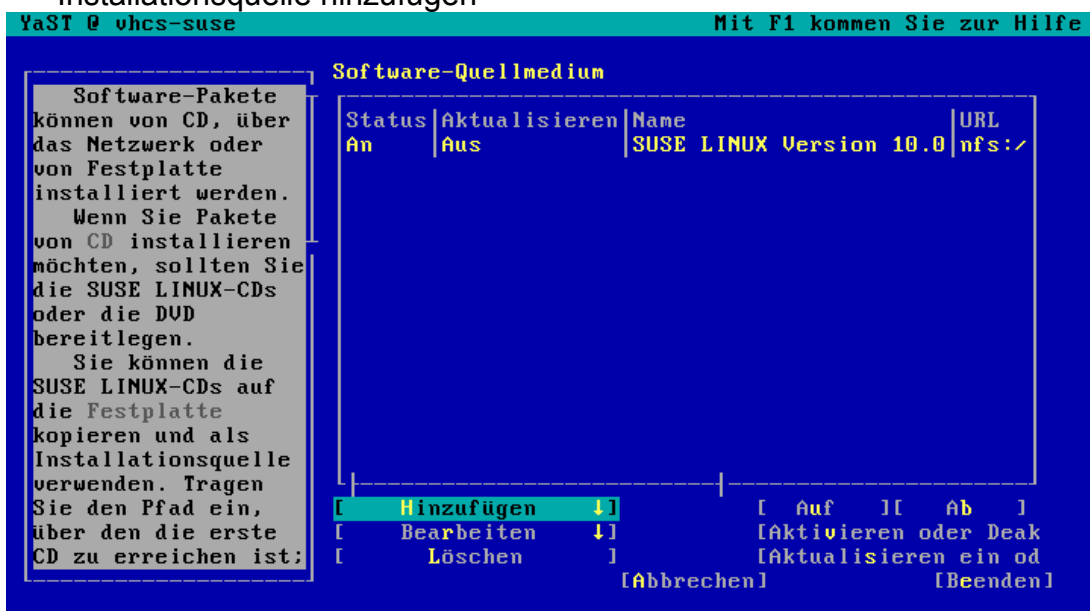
Installationsquelle hinzufügen

YaST @ vhcs-suse

Mit F1 kommen Sie zur Hilfe

Software-Pakete können von CD, über das Netzwerk oder von Festplatte installiert werden.
Wenn Sie Pakete von CD installieren möchten, sollten Sie die SUSE LINUX-CDs oder die DVD bereitlegen.
Sie können die SUSE LINUX-CDs auf die Festplatte kopieren und als Installationsquelle verwenden. Tragen Sie den Pfad ein, über den die erste CD zu erreichen ist;

Software-Quellmedium

| Status | Aktualisieren | Name | URL |
|---|---|---|---|
| An | Aus | SUSE LINUX Version 10.0 | nfs:/ |

[ Hinzufügen ↓]
[ Bearbeiten ↓]
[ Löschen ]

[ Auf ][ Ab ]
[Aktivieren oder Deak
[Aktualisieren ein od

[Abbrechen]
[Beenden]